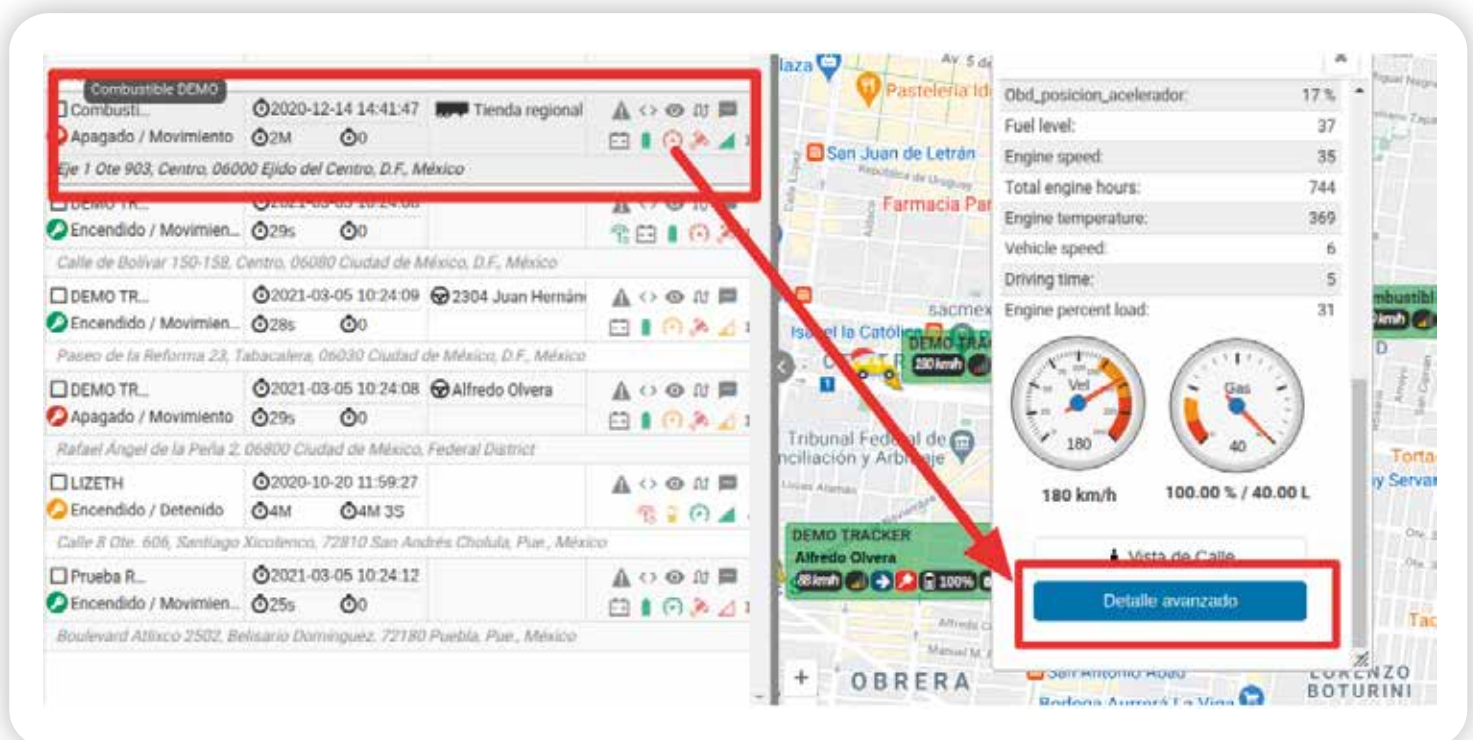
Combustible DEMO
Combusti... 2020-12-14 14:41:47 Tienda regional
Apagado / Movimiento 2M 0
Eje 1 Ote 903, Centro, 06000 Ejido del Centro, D.F., México

DEMO TR... 2021-03-05 10:24:08
Encendido / Movimien... 29s 0
Calle de Bolivar 150-158, Centro, 06080 Ciudad de México, D.F., México

DEMO TR... 2021-03-05 10:24:09 2304 Juan Hernán
Encendido / Movimien... 28s 0
Paseo de la Reforma 23, Tabacalera, 06030 Ciudad de México, D.F., México

DEMO TR... 2021-03-05 10:24:08 Alfredo Olvera
Apagado / Movimiento 29s 0
Rafael Ángel de la Peña 2, 06800 Ciudad de México, Federal District

LIZETH 2020-10-20 11:59:27
Encendido / Detenido 4M 4M 3S
Calle 8 Ote. 606, Santiago Xicotenco, 72810 San Andrés Cholula, Pue., México

Prueba R... 2021-03-05 10:24:12
Encendido / Movimien... 25s 0
Boulevard Atlixco 2502, Belisario Domínguez, 72180 Puebla, Pue., México

| Obd_posicion_acelerador: | 17 % |
|---|---|
| Fuel level: | 37 |
| Engine speed: | 35 |
| Total engine hours: | 744 |
| Engine temperature: | 369 |
| Vehicle speed: | 6 |
| Driving time: | 5 |
| Engine percent load: | 31 |

Vel 180
Gas 40
180 km/h
100.00 % / 40.00 L
Vista de Calle
Detalle avanzado

Plaza
Pastelería Id
San Juan de Letrán
Farmacia Par
sacmex
Isabel la Católica
DEMO TRAC
180 kmh
Tribunal Federal de Conciliación y Arbitraje
DEMO TRACKER
Alfredo Olvera
88 kmh 100%
Combustibl
OBRERA
San Antonio Abad
LORENZO BOTURINI
Bodega Aurrerá La Viga
Torta
y Servar
Tac
+